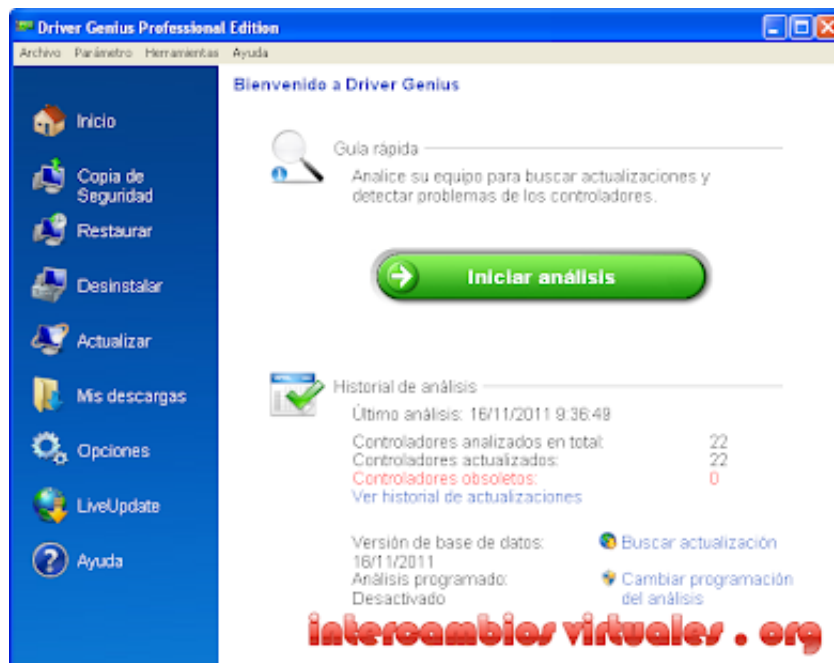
Driver Genius Professional Edition

Archivo Parámetro Herramientas Ayuda

Inicio
Copia de Seguridad
Restaurar
Desinstalar
Actualizar
Mis descargas
Opciones
LiveUpdate
Ayuda

Bienvenido a Driver Genius

Guía rápida
Analice su equipo para buscar actualizaciones y detectar problemas de los controladores.

Iniciar análisis

Historial de análisis
Último análisis: 16/11/2011 9:36:49

| | |
|---|---|
| Controladores analizados en total: | 22 |
| Controladores actualizados: | 22 |
| Controladores obsoletos: | 0 |

Ver historial de actualizaciones

Versión de base de datos: 16/11/2011
Buscar actualización
Análisis programado: Desactivado
Cambiar programación del análisis

intercambios virtuales . org